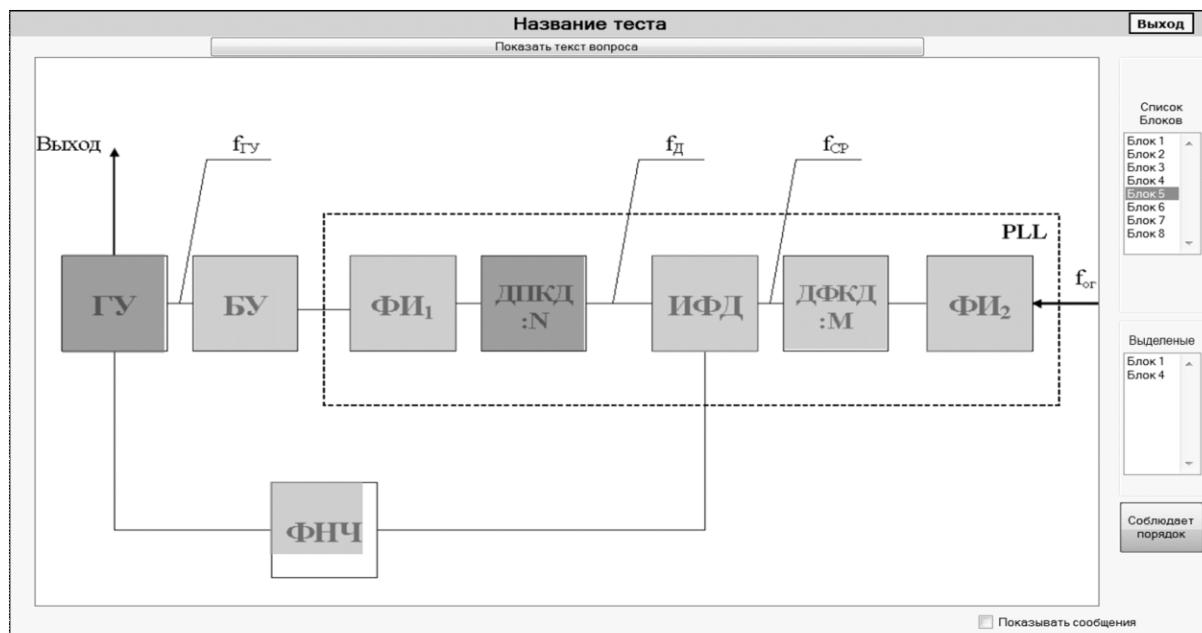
Название теста

Выход

Показать текст вопроса

Выход

$f_{ГУ}$

$f_{Д}$

$f_{СР}$

PLL

ГУ

БУ

$ФИ_1$

ДПКД :N

ИФД

ДФКД :M

$ФИ_2$

$f_{ог}$

ФНЧ

Список Блоков

Блок 1
Блок 2
Блок 3
Блок 4
Блок 5
Блок 6
Блок 7
Блок 8

Выделеные

Блок 1
Блок 4

Соблюдает порядок

Показывать сообщения